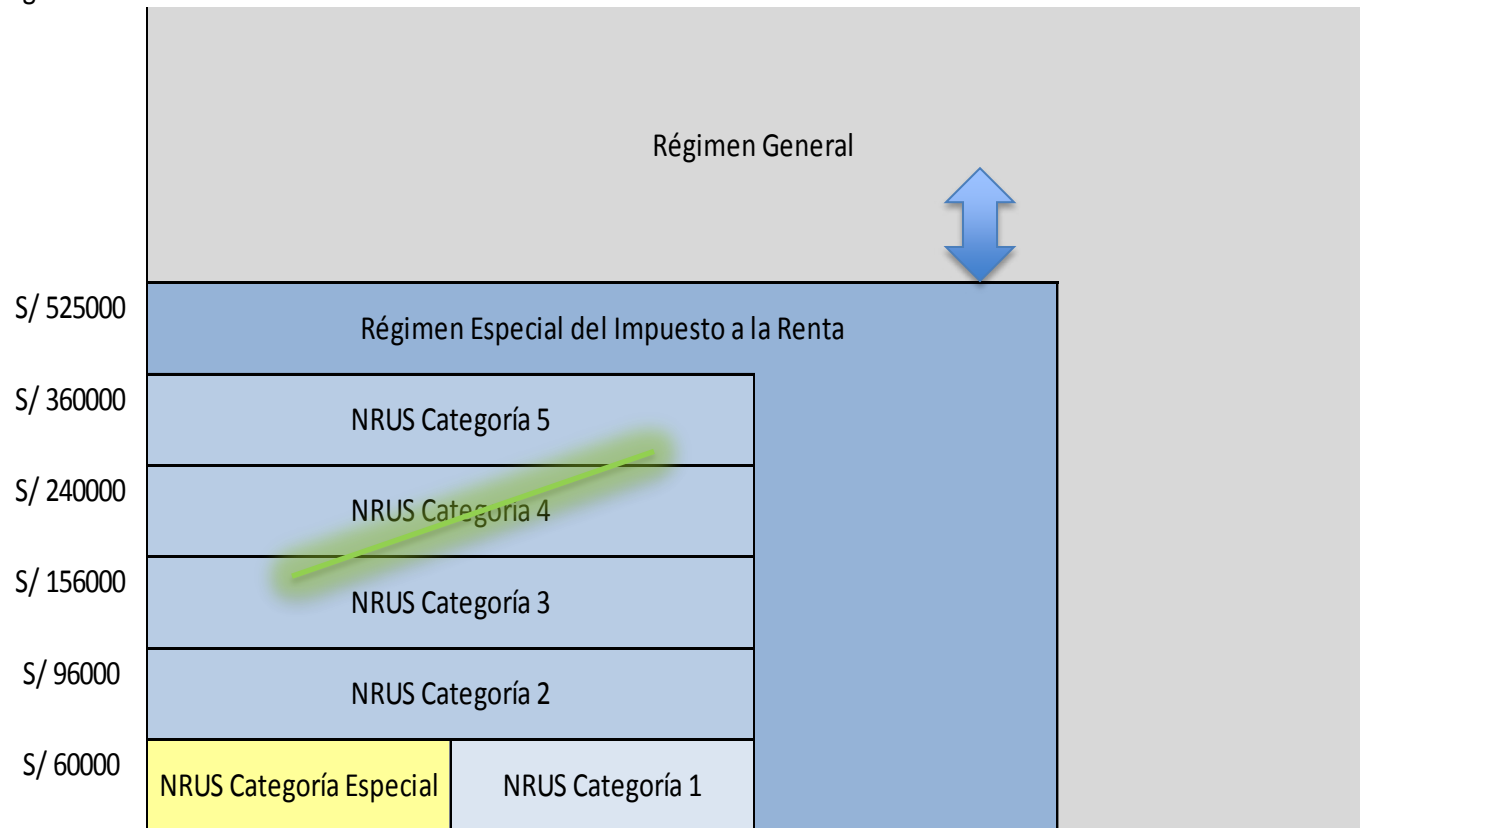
Régimen General

S/ 525000

Régimen Especial del Impuesto a la Renta

S/ 360000

NRUS Categoría 5

S/ 240000

NRUS Categoría 4

S/ 156000

NRUS Categoría 3

S/ 96000

NRUS Categoría 2

S/ 60000

NRUS Categoría Especial

NRUS Categoría 1